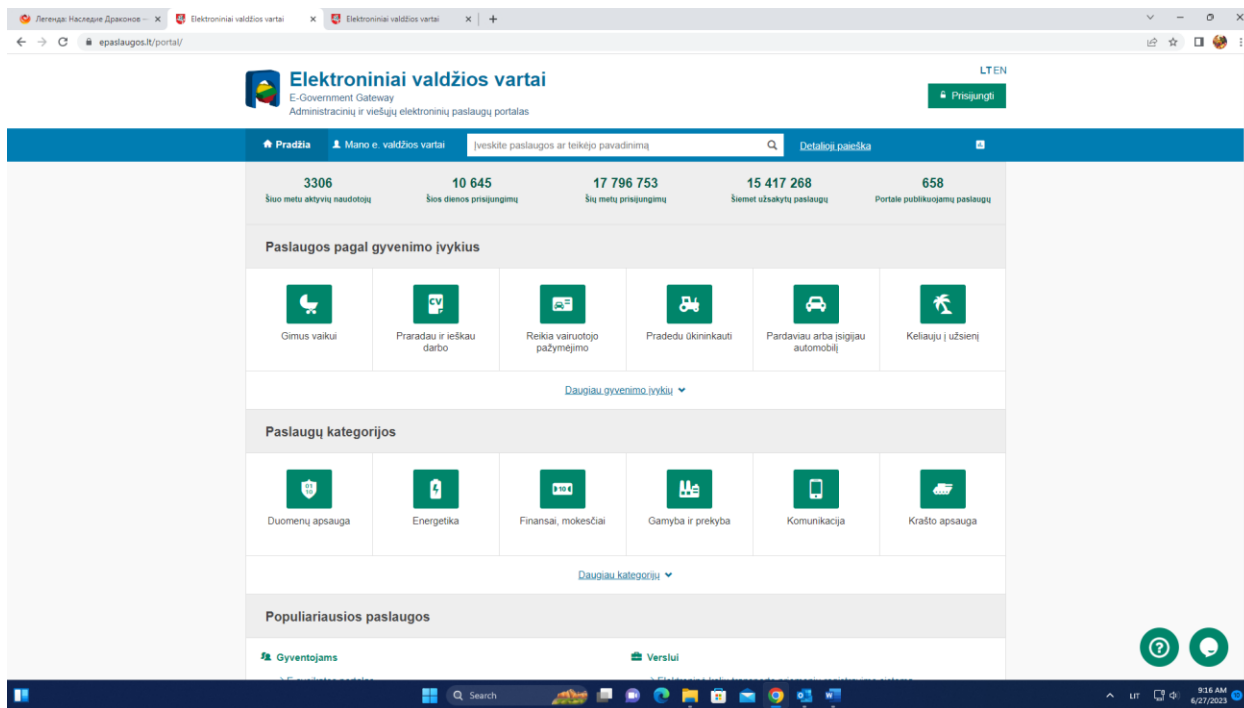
Легенды: Наследие Драконов — ×
Elektroniniai valdžios vartai ×
Elektroniniai valdžios vartai ×
epaslaugos.lt/portal/

Elektroniniai valdžios vartai
E-Government Gateway
Administracinių ir viešųjų elektroninių paslaugų portalas

LT EN
Prisijungti

Pradžia
Mano e. valdžios vartai
Įveskite paslaugos ar teikėjo pavadinimą
Detalioji paieška

3306
Šiuo metu aktyvių naudotojų
10 645
Šios dienos prisijungimų
17 796 753
Šių metų prisijungimų
15 417 268
Šiemet užsakytų paslaugų
658
Portale publikuojamų paslaugų

Paslaugos pagal gyvenimo įvykius

Gimus vaikui
Praradau ir ieškau darbo
Reikia vairuotojo pažymėjimo
Pradedu ūkininkauti
Parduodu arba įsigijau automobilį
Keliauju į užsienį

Daugiau gyvenimo įvykių

Paslaugų kategorijos

Duomenų apsauga
Energetika
Finansai, mokesčiai
Gamyba ir prekyba
Komunikacija
Krašto apsauga

Daugiau kategorijų

Populiariausios paslaugos

Gyventojams
Verslui

Search
LIT
9:16 AM
6/27/2023